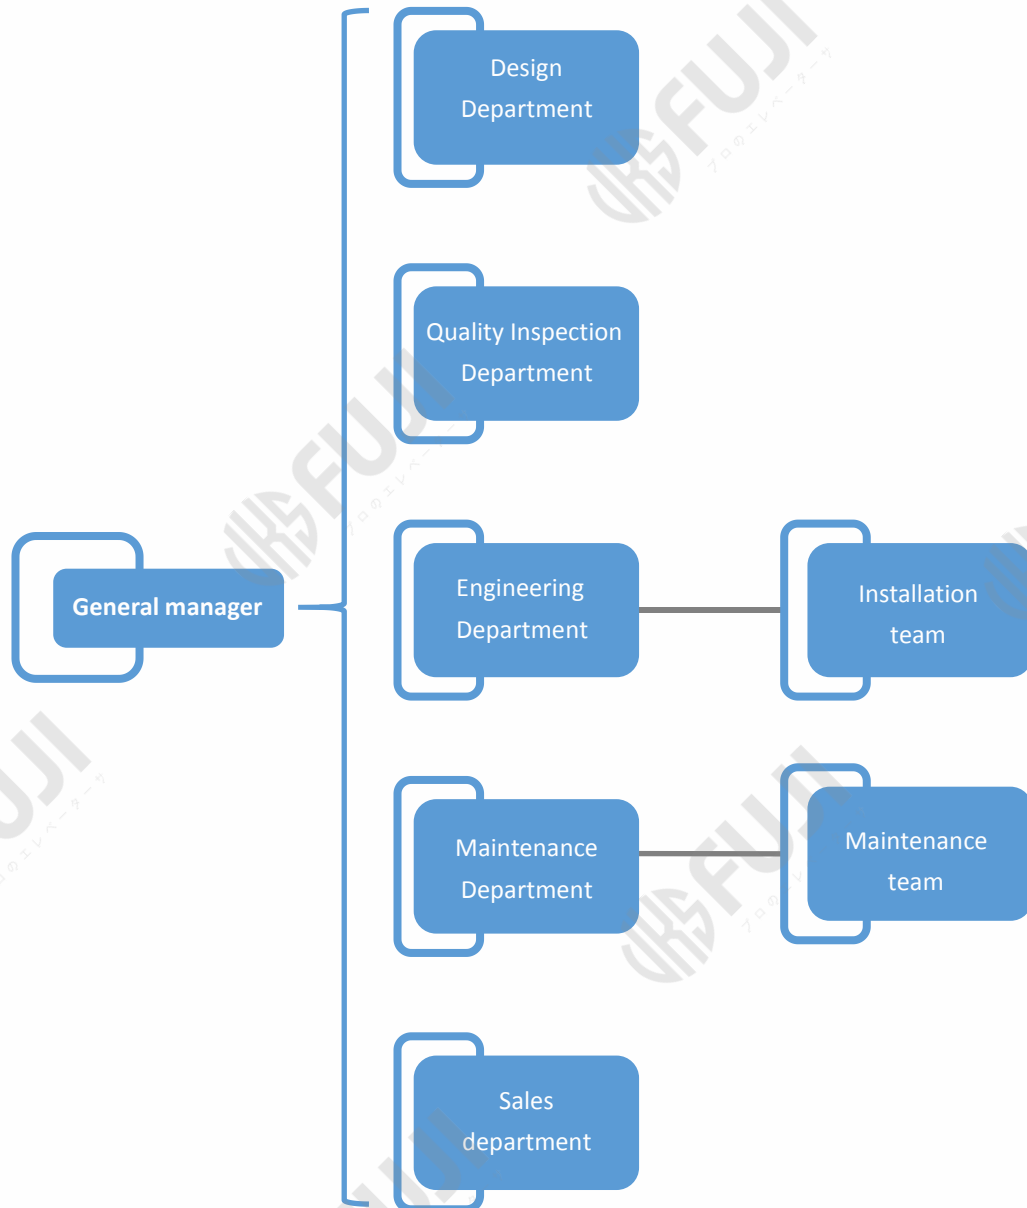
General manager

Design Department

Quality Inspection Department

Engineering Department

Installation team

Maintenance Department

Maintenance team

Sales department

FUJI
プロのエレベーター

FUJI
プロのエレベーター

FUJI
プロのエレベーター

FUJI
プロのエレベーター